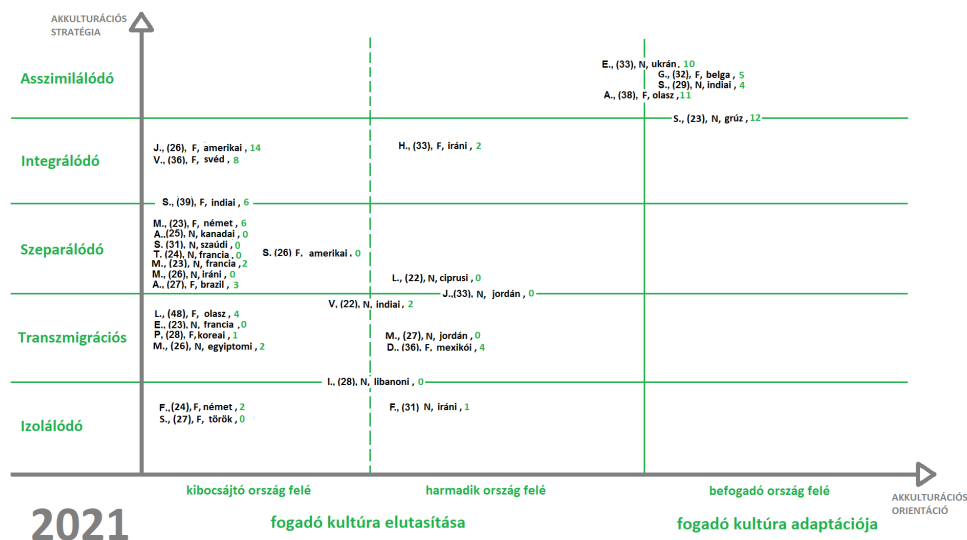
AKKULTURÁCIÓS STRATÉGIA

Asszimilálódó

E., (33), N, ukrán, 10
G., (32), F, belga, 5
S., (29), N, indiai, 4
A., (38), F, olasz, 11

S., (23), N, grúz, 12

Integrálódó

J., (26), F, amerikai, 14
V., (36), F, svéd, 8

H., (33), F, iráni, 2

S., (39), F, indiai, 6

Szeparálódó

M., (23), F, német, 6
A.,(25), N, kanadai, 0
S. (31), N, szaúdi, 0
T. (24), N, francia, 0
M., (23), N, francia, 2
M., (26), N, iráni, 0
A., (27), F, brazil, 3

S. (26) F, amerikai, 0

L., (22), N, ciprusi, 0

J.,(33), N, jordán, 0

V, (22), N, indiai, 2

Transzmigrációs

L., (48), F, olasz, 4
E., (23), N, francia, 0
P, (28), F, koreai, 1
M., (26), N, egyiptomi, 2

M., (27), N, jordán, 0
D., (36), F, mexikói, 4

I., (28), N, libanoni, 0

Izolálódó

F.,(24), F, német, 2
S., (27), F, török, 0

F., (31) N, iráni, 1

kibocsájtó ország felé

harmadik ország felé

befogadó ország felé

AKKULTURÁCIÓS ORIENTÁCIÓ

2021

fogadó kultúra elutasítása

fogadó kultúra adaptációja